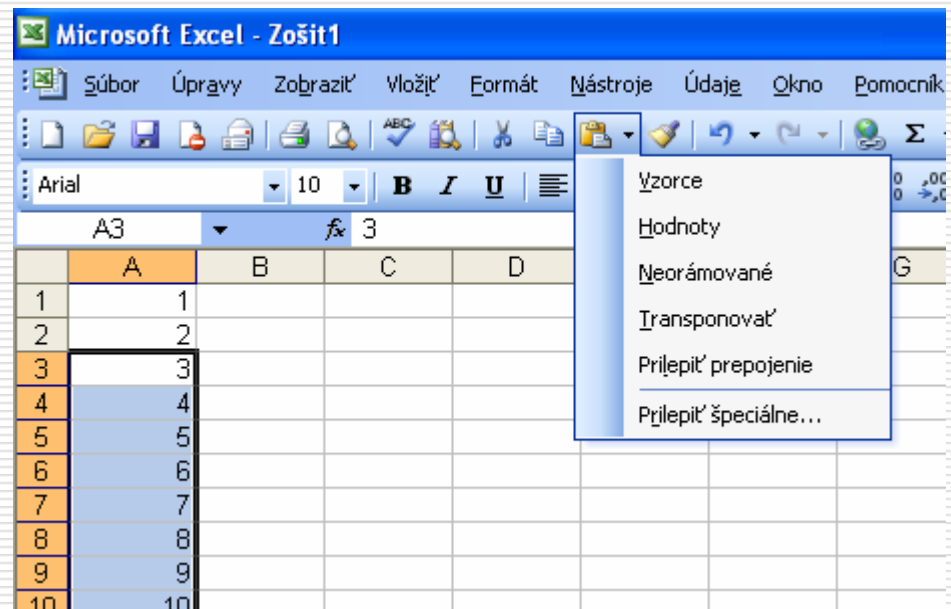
Microsoft Excel - Zošit1

Súbor Úpravy Zobraziť Vložiť Formát Nástroje Údaje Okno Pomocník

Arial 10 B I U

A3 $f_x$ 3

| | A | B | C | D | | | G |
|---|---|---|---|---|---|---|---|
| 1 | 1 | | | | | | |
| 2 | 2 | | | | | | |
| 3 | 3 | | | | | | |
| 4 | 4 | | | | | | |
| 5 | 5 | | | | | | |
| 6 | 6 | | | | | | |
| 7 | 7 | | | | | | |
| 8 | 8 | | | | | | |
| 9 | 9 | | | | | | |
| 10 | 10 | | | | | | |

Vzorce
Hodnoty
Neorámované
Transponovať
Prilepiť prepojenie
Prilepiť špeciálne...